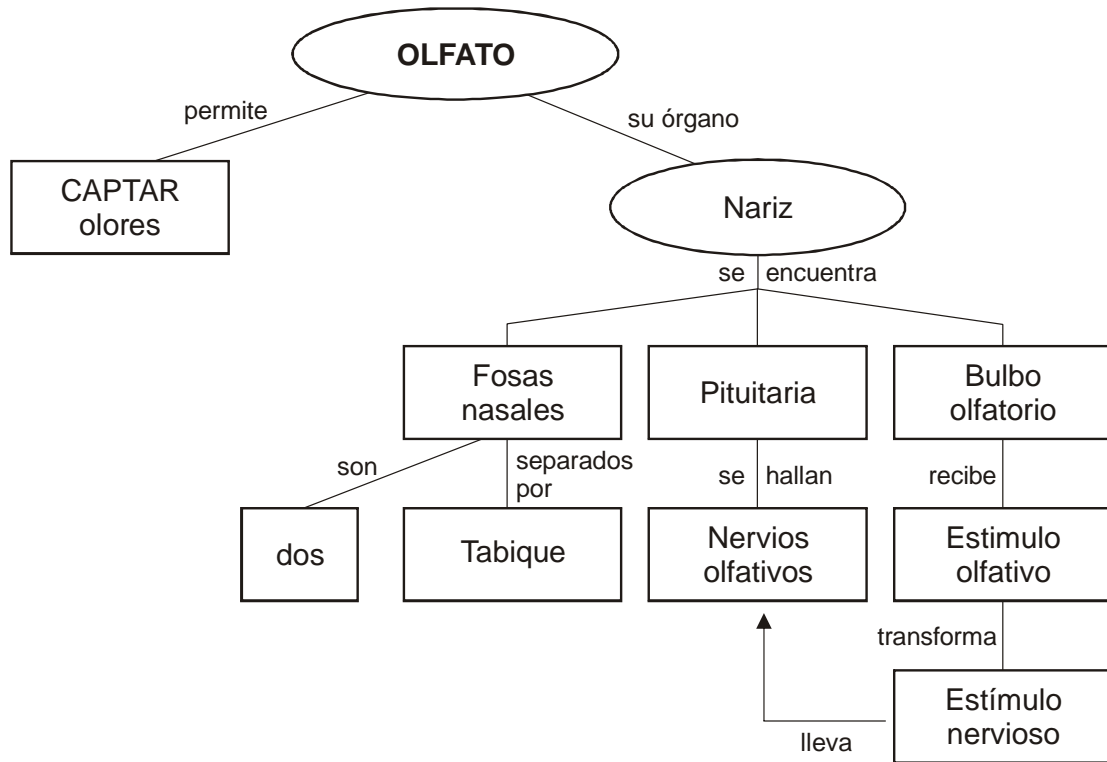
OLFATO

permite

CAPTAR olores

su órgano

Nariz

se encuentra

Fosas nasales

Pituitaria

Bulbo olfatorio

son

separados por

se hallan

recibe

dos

Tabique

Nervios olfativos

Estimulo olfativo

transforma

Estímulo nervioso

lleva